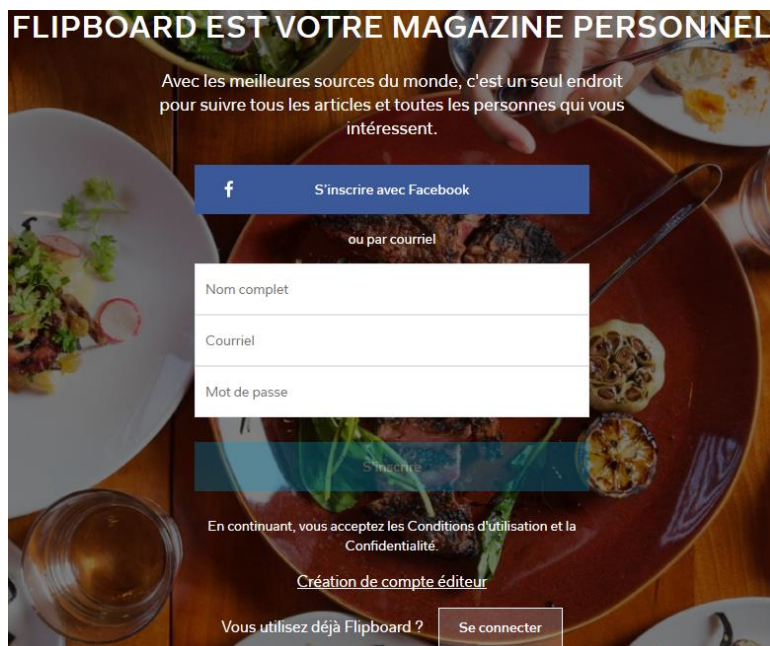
FLIPBOARD EST VOTRE MAGAZINE PERSONNEL

Avec les meilleures sources du monde, c'est un seul endroit pour suivre tous les articles et toutes les personnes qui vous intéressent.

f S'inscrire avec Facebook

ou par courriel

Nom complet

Courriel

Mot de passe

S'inscrire

En continuant, vous acceptez les Conditions d'utilisation et la Confidentialité.

Création de compte éditeur

Vous utilisez déjà Flipboard ? Se connecter